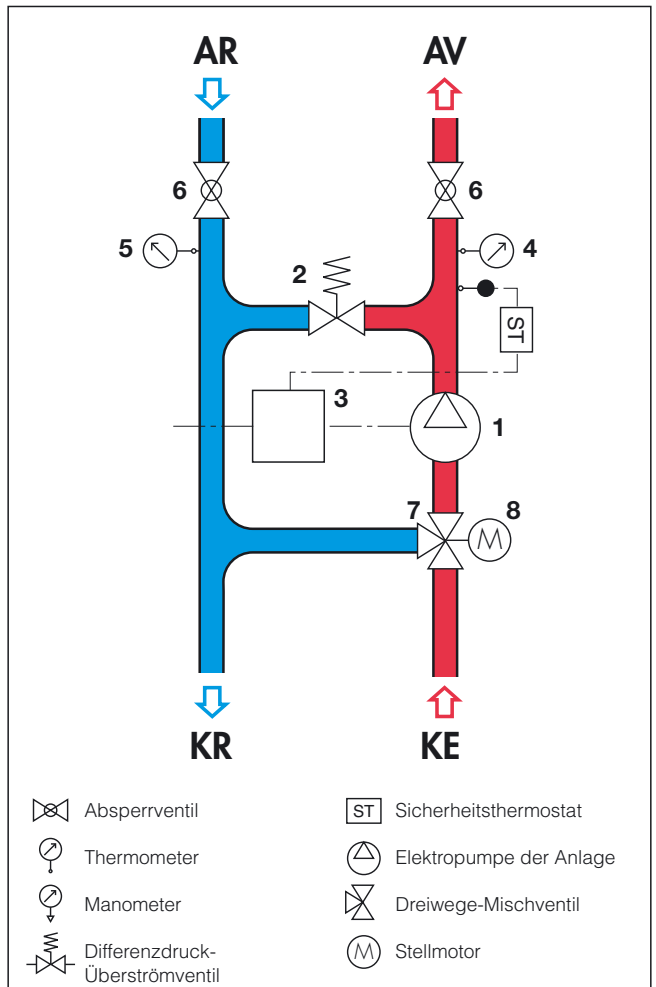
AR

AV

6

6

5

4

2

ST

3

1

7

8

KR

KE

Absperrventil

Thermometer

Manometer

Differenzdruck-Überströmventil

ST Sicherheitsthermostat

Elektropumpe der Anlage

Dreiwege-Mischventil

Stellmotor